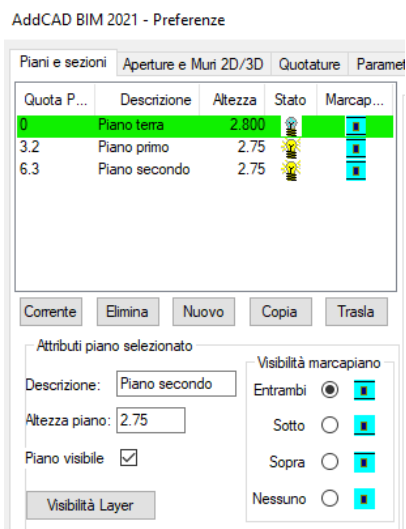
AddCAD BIM 2021 - Preferenze

Piani e sezioni | Aperture e Muri 2D/3D | Quotature | Paramet

| Quota P... | Descrizione | Altezza | Stato | Marcap... |
|---|---|---|---|---|
| 0 | Piano terra | 2.800 | | |
| 3.2 | Piano primo | 2.75 | | |
| 6.3 | Piano secondo | 2.75 | | |

Corrente | Elimina | Nuovo | Copia | Trasla

Attributi piano selezionato

Descrizione: Piano secondo

Altezza piano: 2.75

Piano visibile

Visibilità Layer

Visibilità marcapiano

Entrambi

Sotto

Sopra

Nessuno